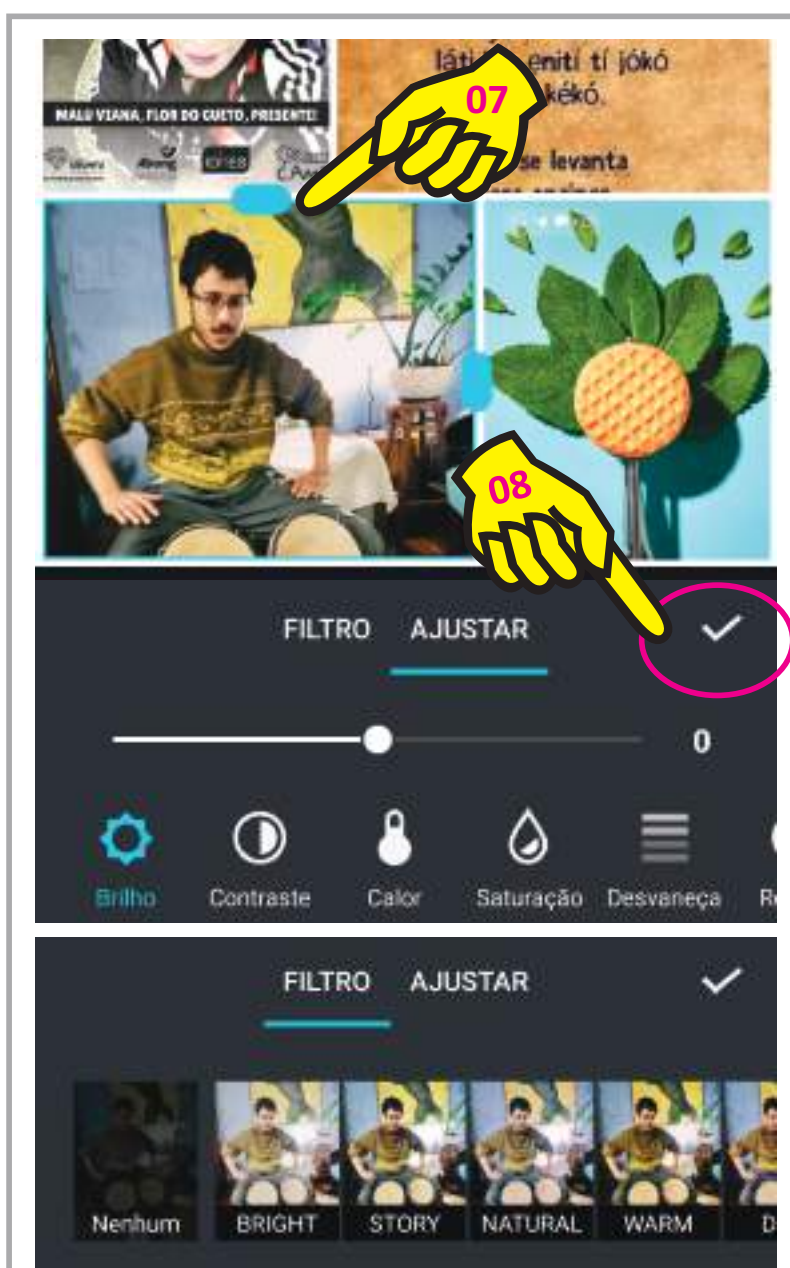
MALU VIANA, FLOR DO CULTO, PRESENTE!

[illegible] látí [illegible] enití tí jókó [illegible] kékó.

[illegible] se levanta

07

08

FILTRO AJUSTAR

0

Brilho Contraste Calor Saturação Desvaneça R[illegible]

FILTRO AJUSTAR

Nenhum BRIGHT STORY NATURAL WARM D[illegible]